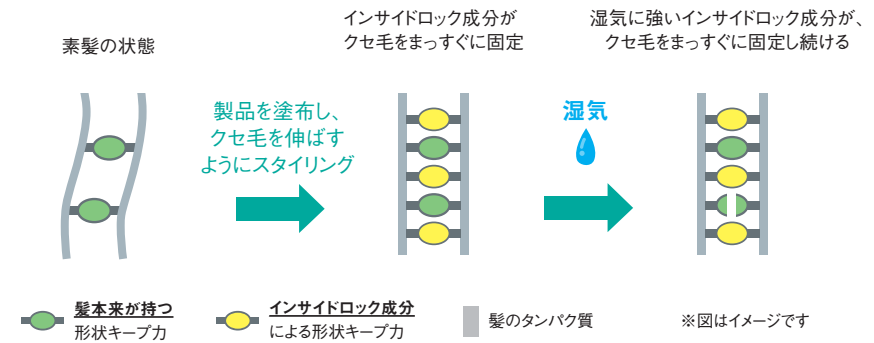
素髪の状態

製品を塗布し、クセ毛を伸ばすようにスタイリング

インサイドロック成分がクセ毛をまっすぐに固定

湿気

湿気に強いインサイドロック成分が、クセ毛をまっすぐに固定し続ける

髪本来が持つ形状キープ力

インサイドロック成分による形状キープ力

髪のタンパク質

※図はイメージです